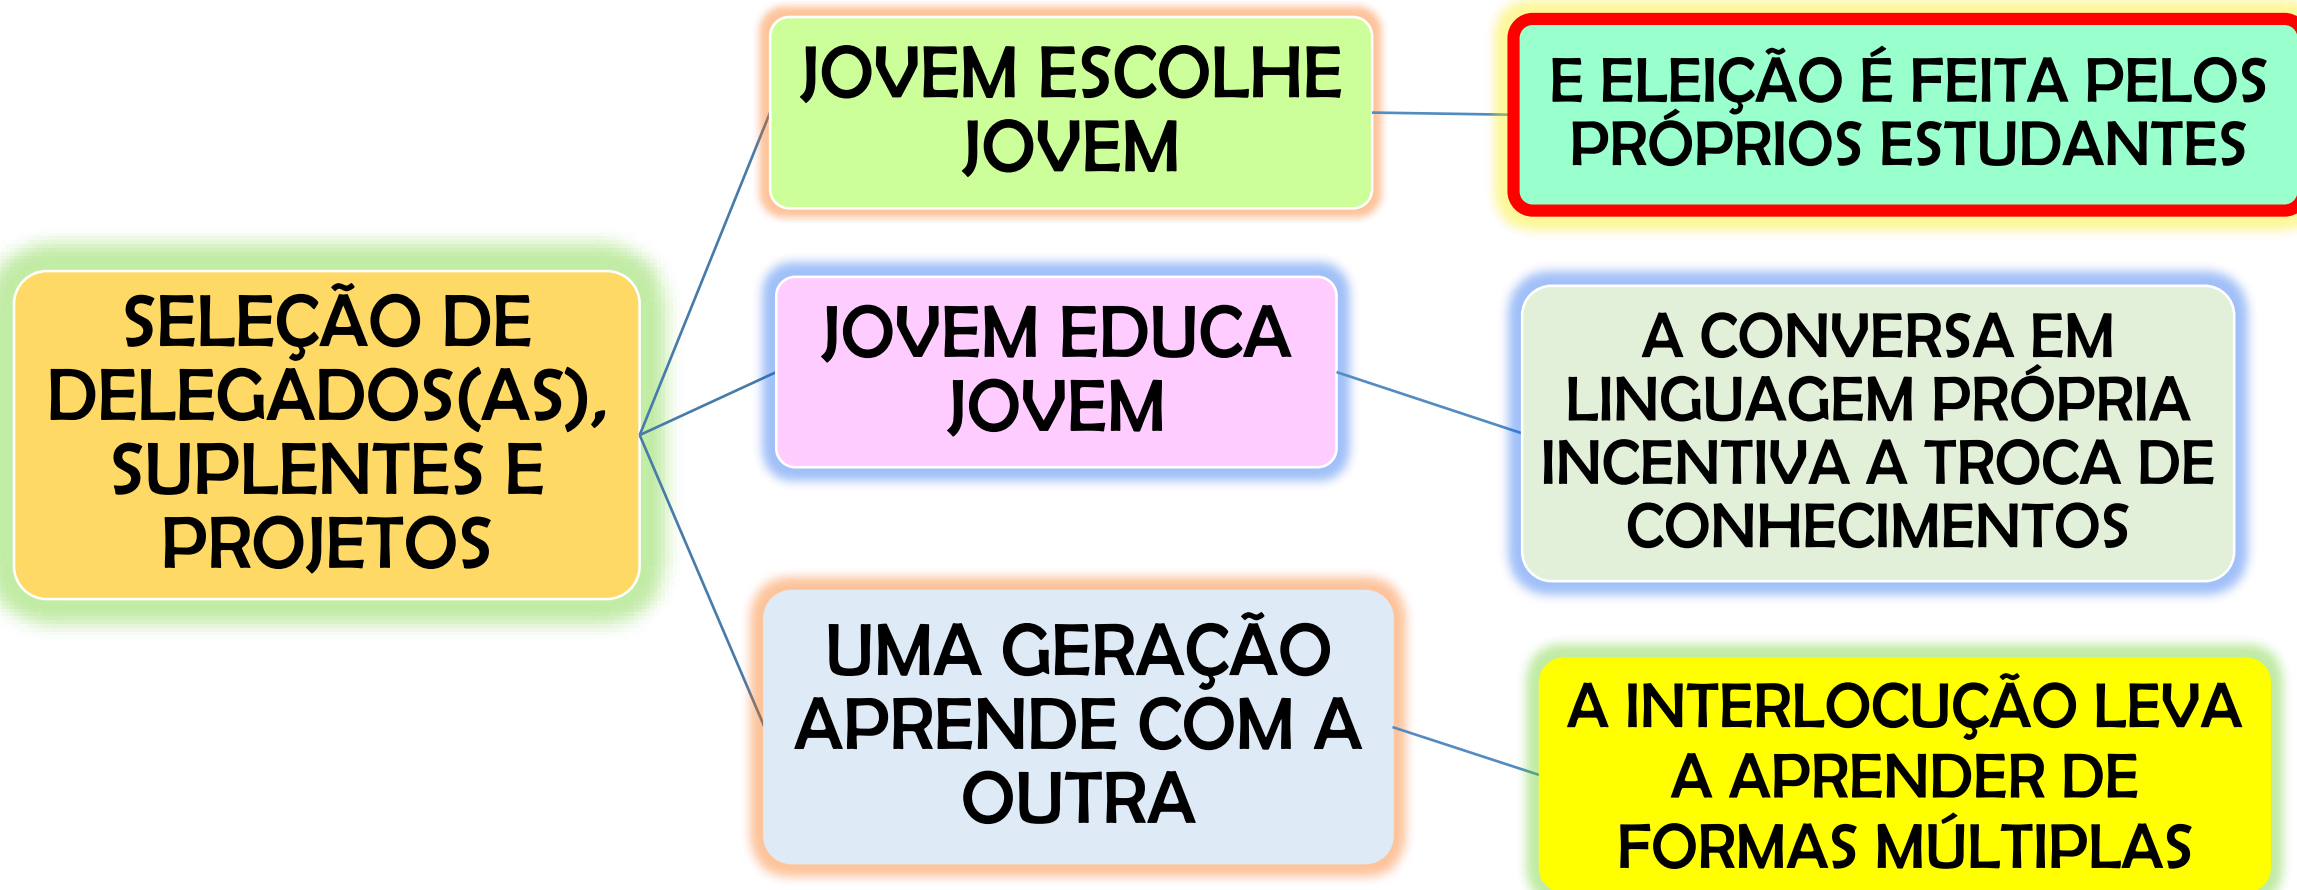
SELEÇÃO DE DELEGADOS(AS), SUPLENTES E PROJETOS

JOVEM ESCOLHE JOVEM

E ELEIÇÃO É FEITA PELOS PRÓPRIOS ESTUDANTES

JOVEM EDUCA JOVEM

A CONVERSA EM LINGUAGEM PRÓPRIA INCENTIVA A TROCA DE CONHECIMENTOS

UMA GERAÇÃO APRENDE COM A OUTRA

A INTERLOCUÇÃO LEVA A APRENDER DE FORMAS MÚLTIPLAS